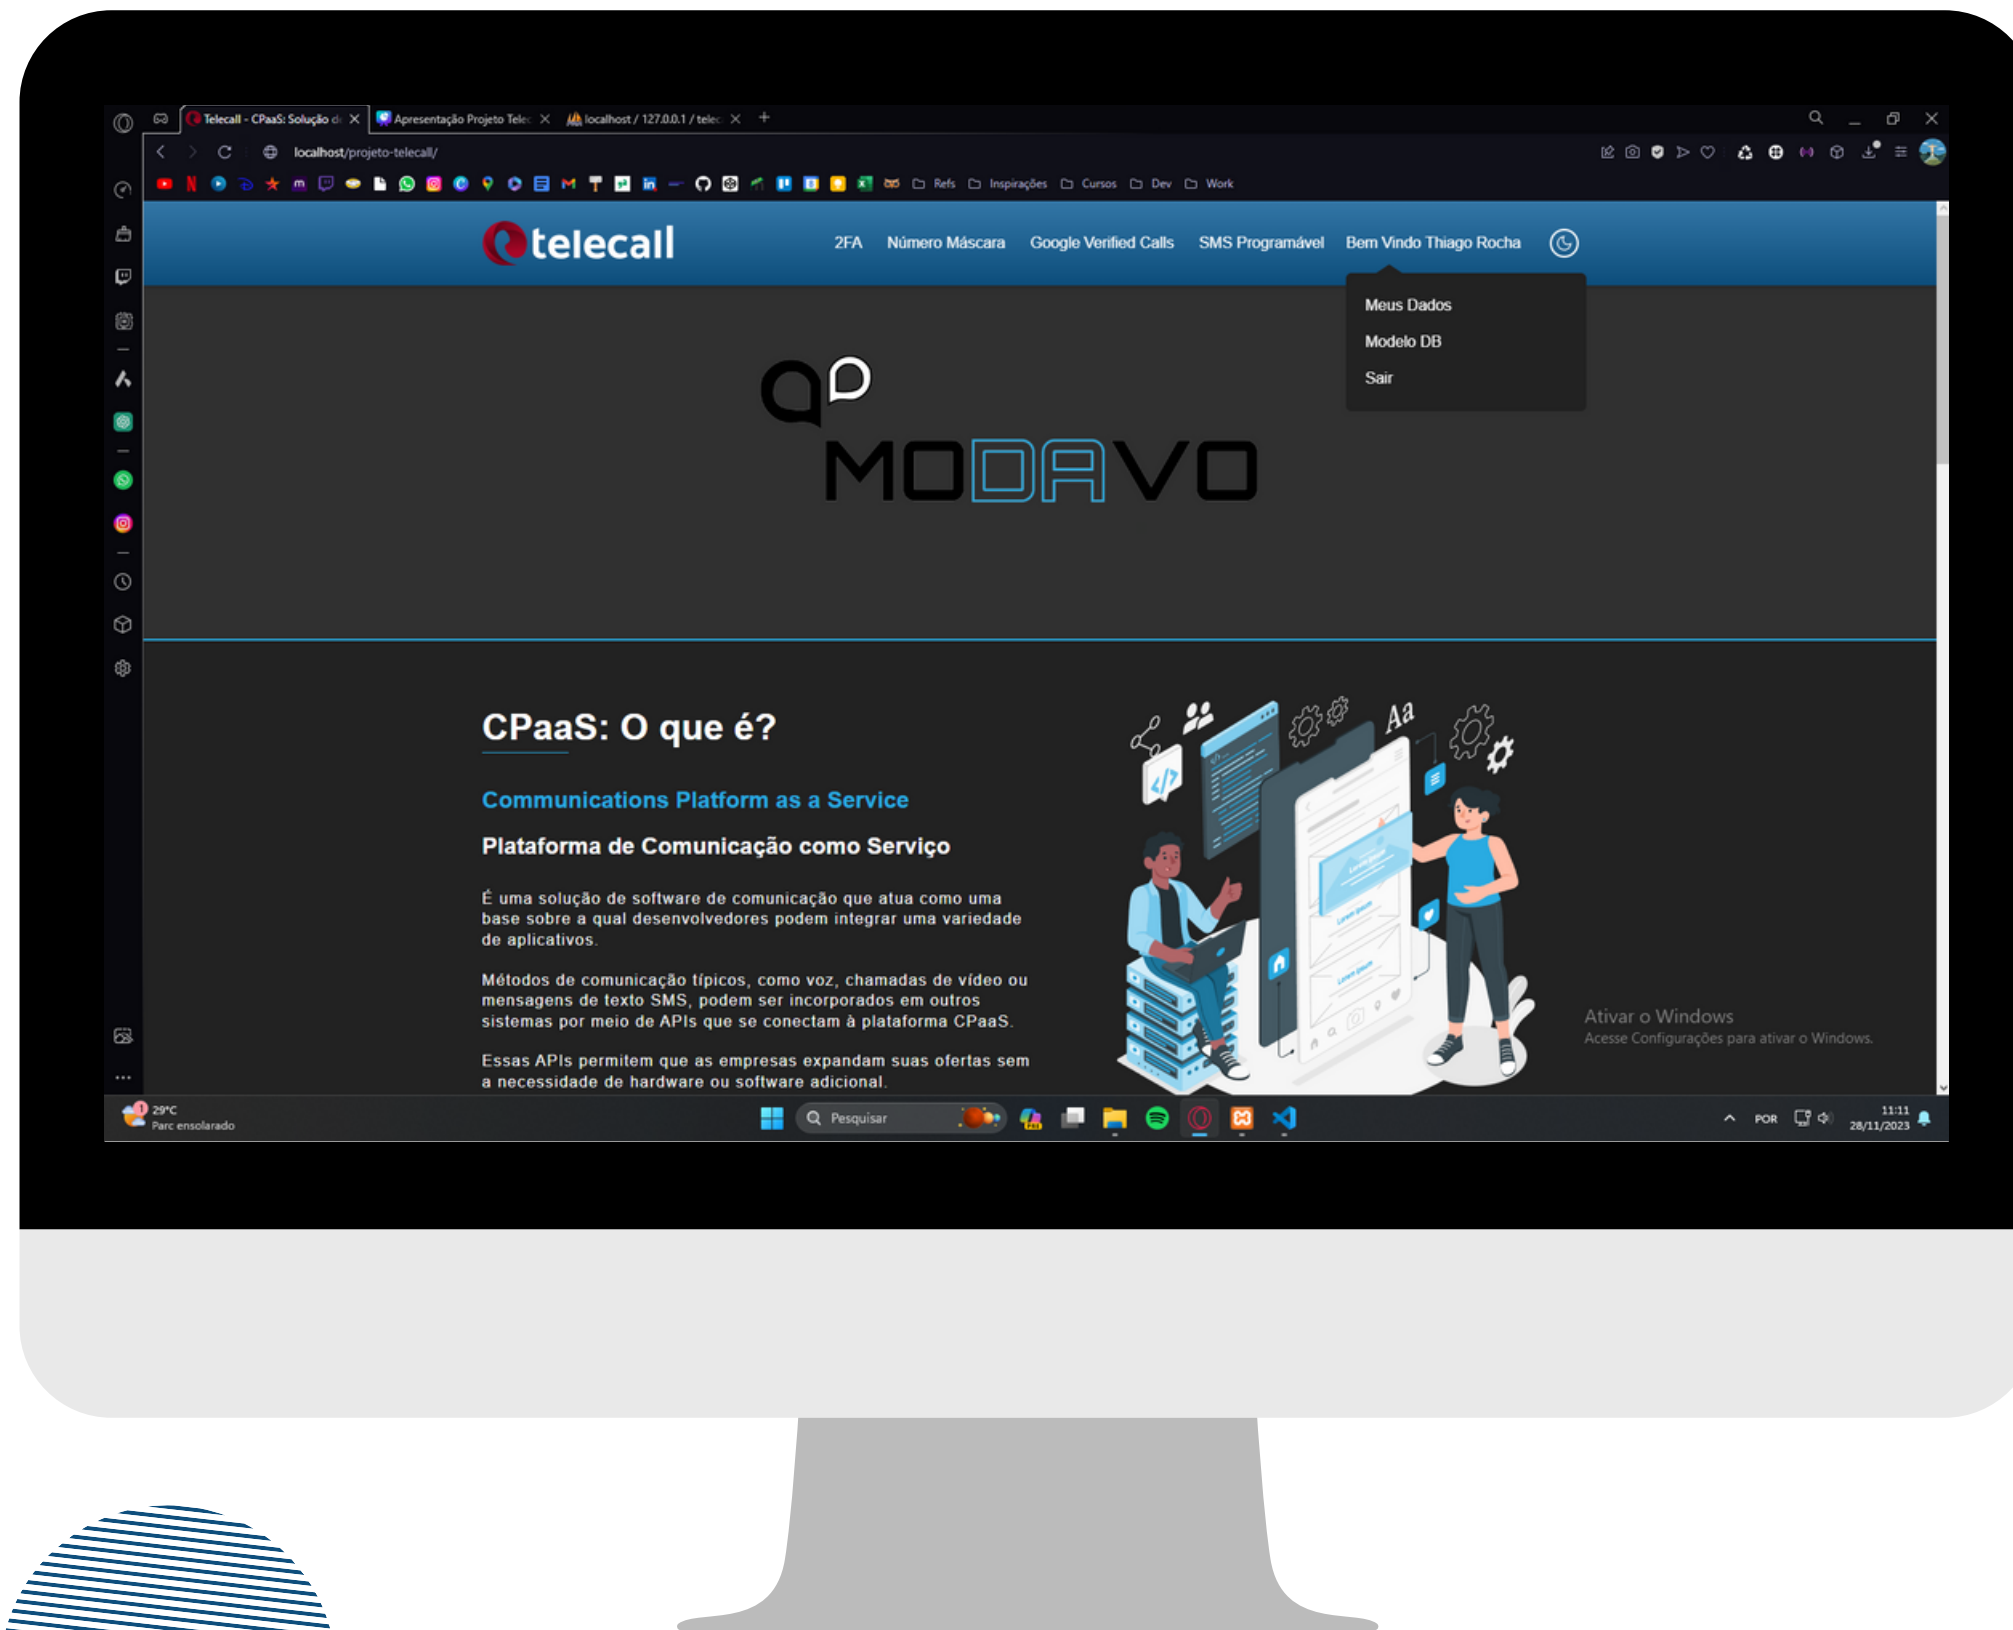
Telecall - CPaaS: Solução d
Apresentação Projeto Telec
localhost / 127.0.0.1 / telec

localhost/projeto-telecall/

Refs Inspirações Cursos Dev Work

telecall

2FA Número Máscara Google Verified Calls SMS Programável Bem Vindo Thiago Rocha

Meus Dados
Modelo DB
Sair

MODAVO

CPaaS: O que é?

Communications Platform as a Service

Plataforma de Comunicação como Serviço

É uma solução de software de comunicação que atua como uma base sobre a qual desenvolvedores podem integrar uma variedade de aplicativos.

Métodos de comunicação típicos, como voz, chamadas de vídeo ou mensagens de texto SMS, podem ser incorporados em outros sistemas por meio de APIs que se conectam à plataforma CPaaS.

Essas APIs permitem que as empresas expandam suas ofertas sem a necessidade de hardware ou software adicional.

Aa

Ativar o Windows
Acesse Configurações para ativar o Windows.

29°C
Parc ensolarado

Pesquisar

POR

11:11
28/11/2023